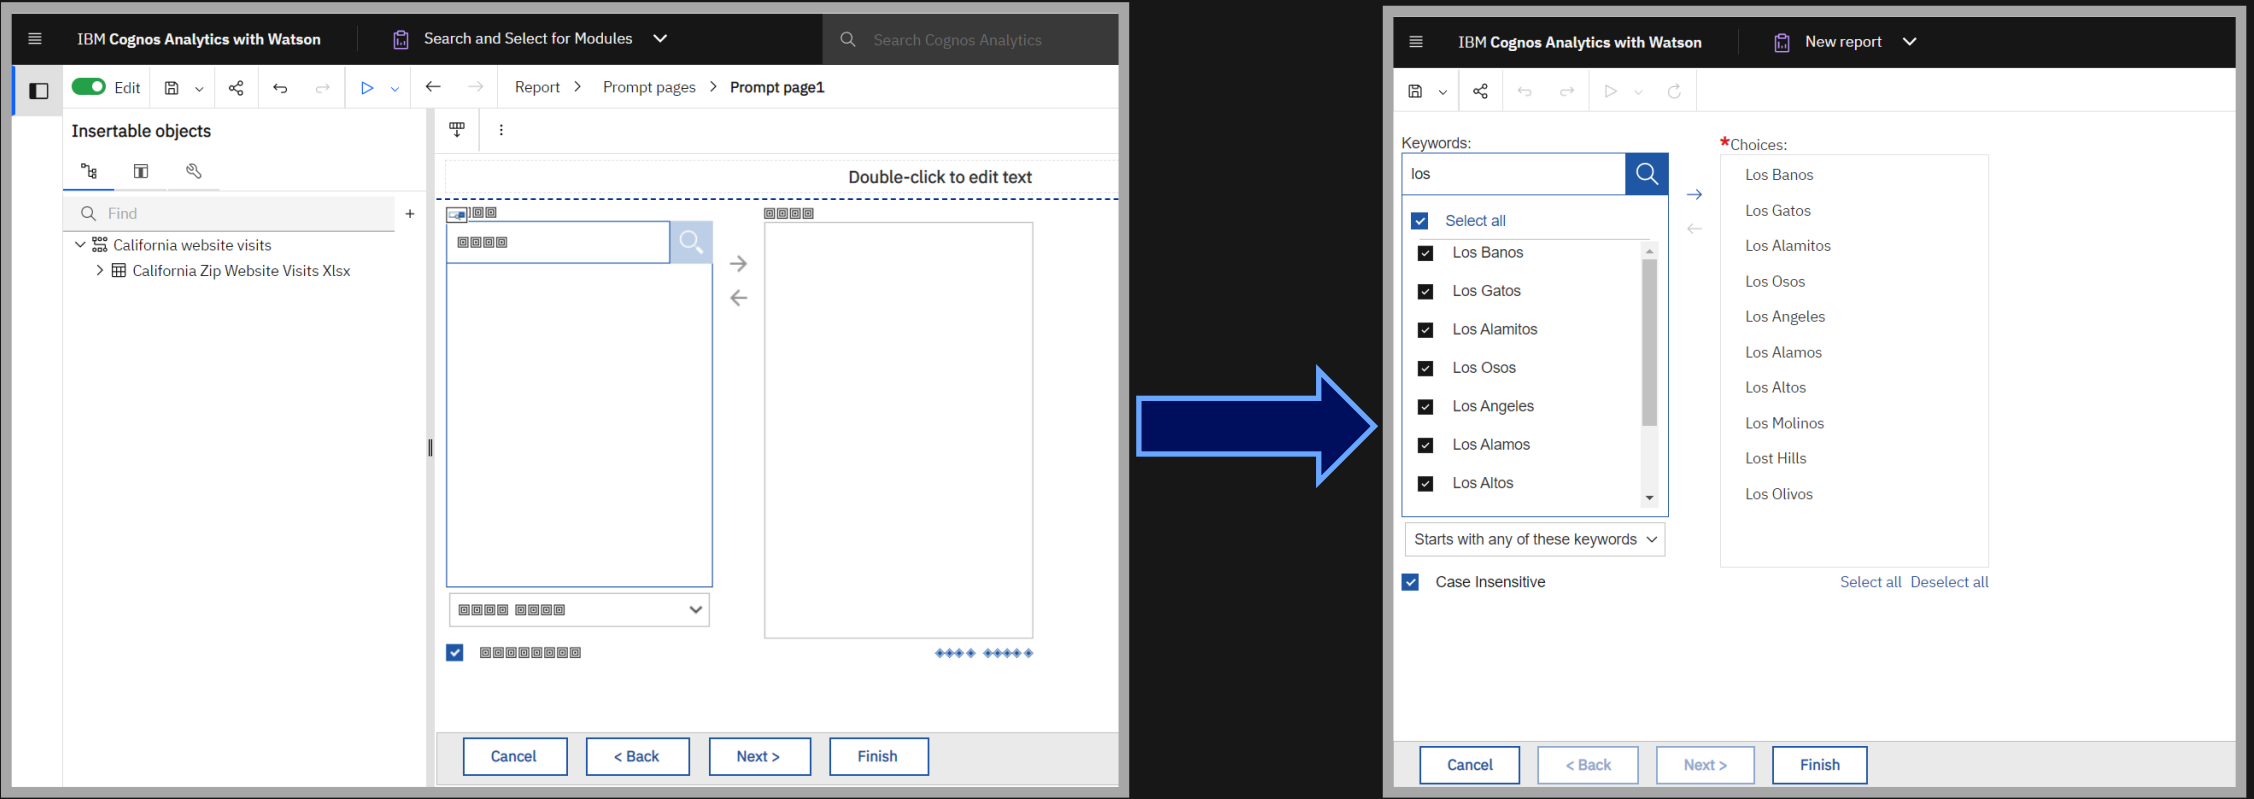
IBM Cognos Analytics with Watson
Search and Select for Modules
Search Cognos Analytics
Edit
Report > Prompt pages > Prompt page1
Insertable objects
Find
California website visits
California Zip Website Visits Xlsx
Double-click to edit text
Cancel
< Back
Next >
Finish

IBM Cognos Analytics with Watson
New report
Keywords:
los
Select all
Los Banos
Los Gatos
Los Alamitos
Los Osos
Los Angeles
Los Alamos
Los Altos
Starts with any of these keywords
Case Insensitive
*Choices:
Los Banos
Los Gatos
Los Alamitos
Los Osos
Los Angeles
Los Alamos
Los Altos
Los Molinos
Lost Hills
Los Olivos
Select all Deselect all
Cancel
< Back
Next >
Finish